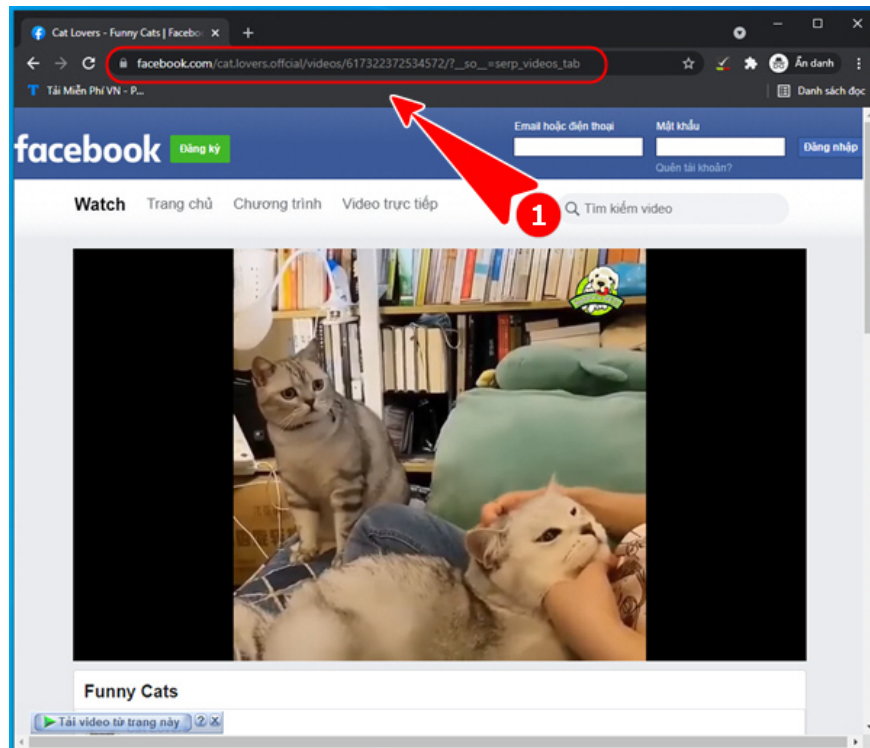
Cat Lovers - Funny Cats | Facebo ×
+
facebook.com/cat.lovers.offcial/videos/617322372534572/?__so__=serp_videos_tab
Ẩn danh
Tải Miễn Phí VN - P...
Danh sách đọc
facebook
Đăng ký
Email hoặc điện thoại
Mật khẩu
Đăng nhập
Quên tài khoản?
Watch
Trang chủ
Chương trình
Video trực tiếp
1
Tìm kiếm video
Funny Cats
Tải video từ trang này
? X